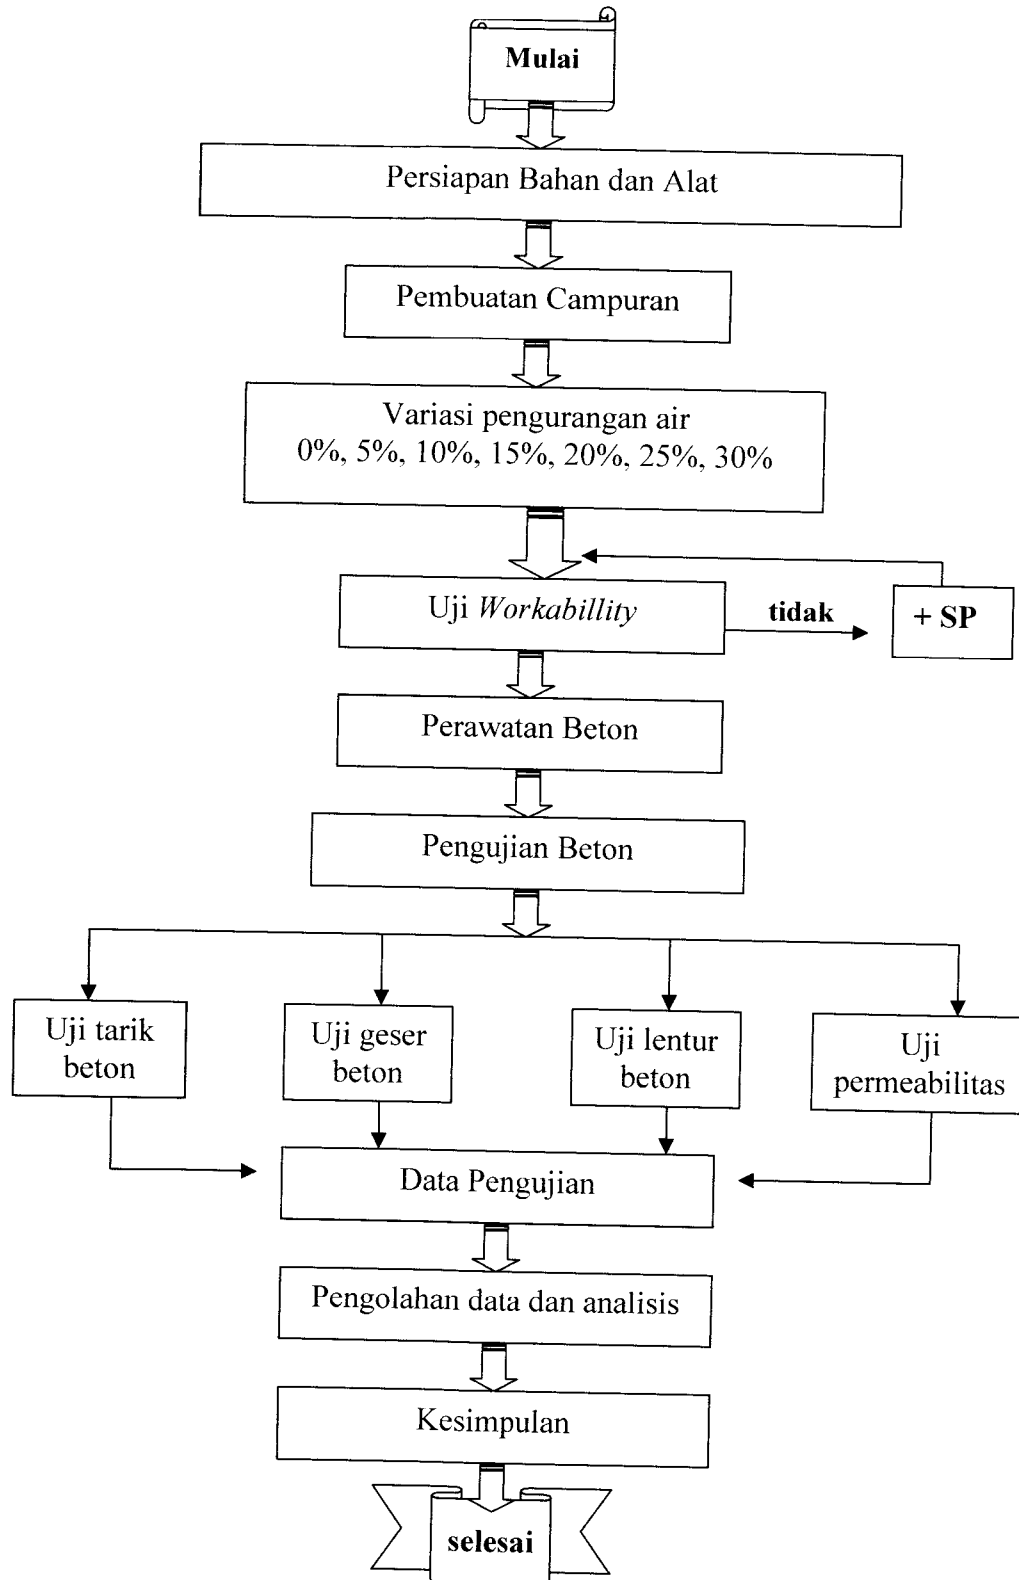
Mulai

Persiapan Bahan dan Alat

Pembuatan Campuran

Variasi pengurangan air
0%, 5%, 10%, 15%, 20%, 25%, 30%

Uji *Workabillity*

tidak

+ SP

Perawatan Beton

Pengujian Beton

Uji tarik beton

Uji geser beton

Uji lentur beton

Uji permeabilitas

Data Pengujian

Pengolahan data dan analisis

Kesimpulan

selesai